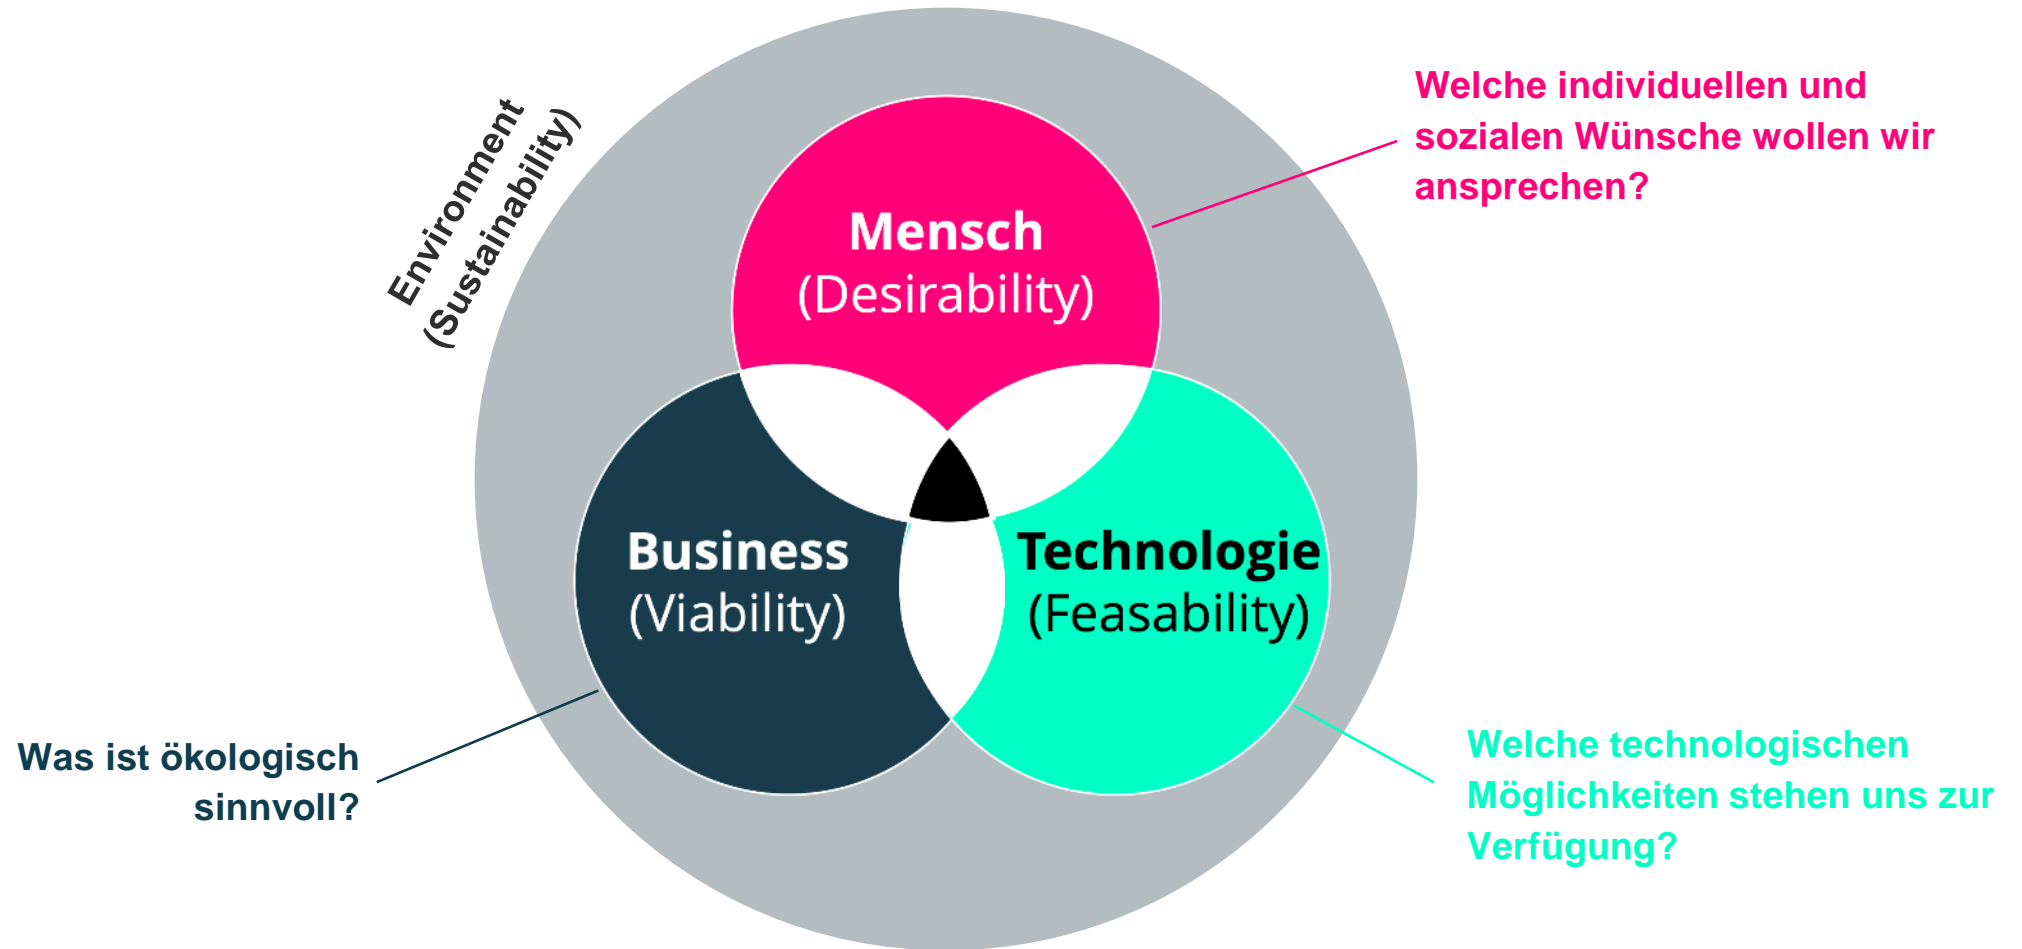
Environment (Sustainability)

Welche individuellen und sozialen Wünsche wollen wir ansprechen?

Mensch
(Desirability)

Business
(Viability)

Technologie
(Feasability)

Was ist ökologisch sinnvoll?

Welche technologischen Möglichkeiten stehen uns zur Verfügung?